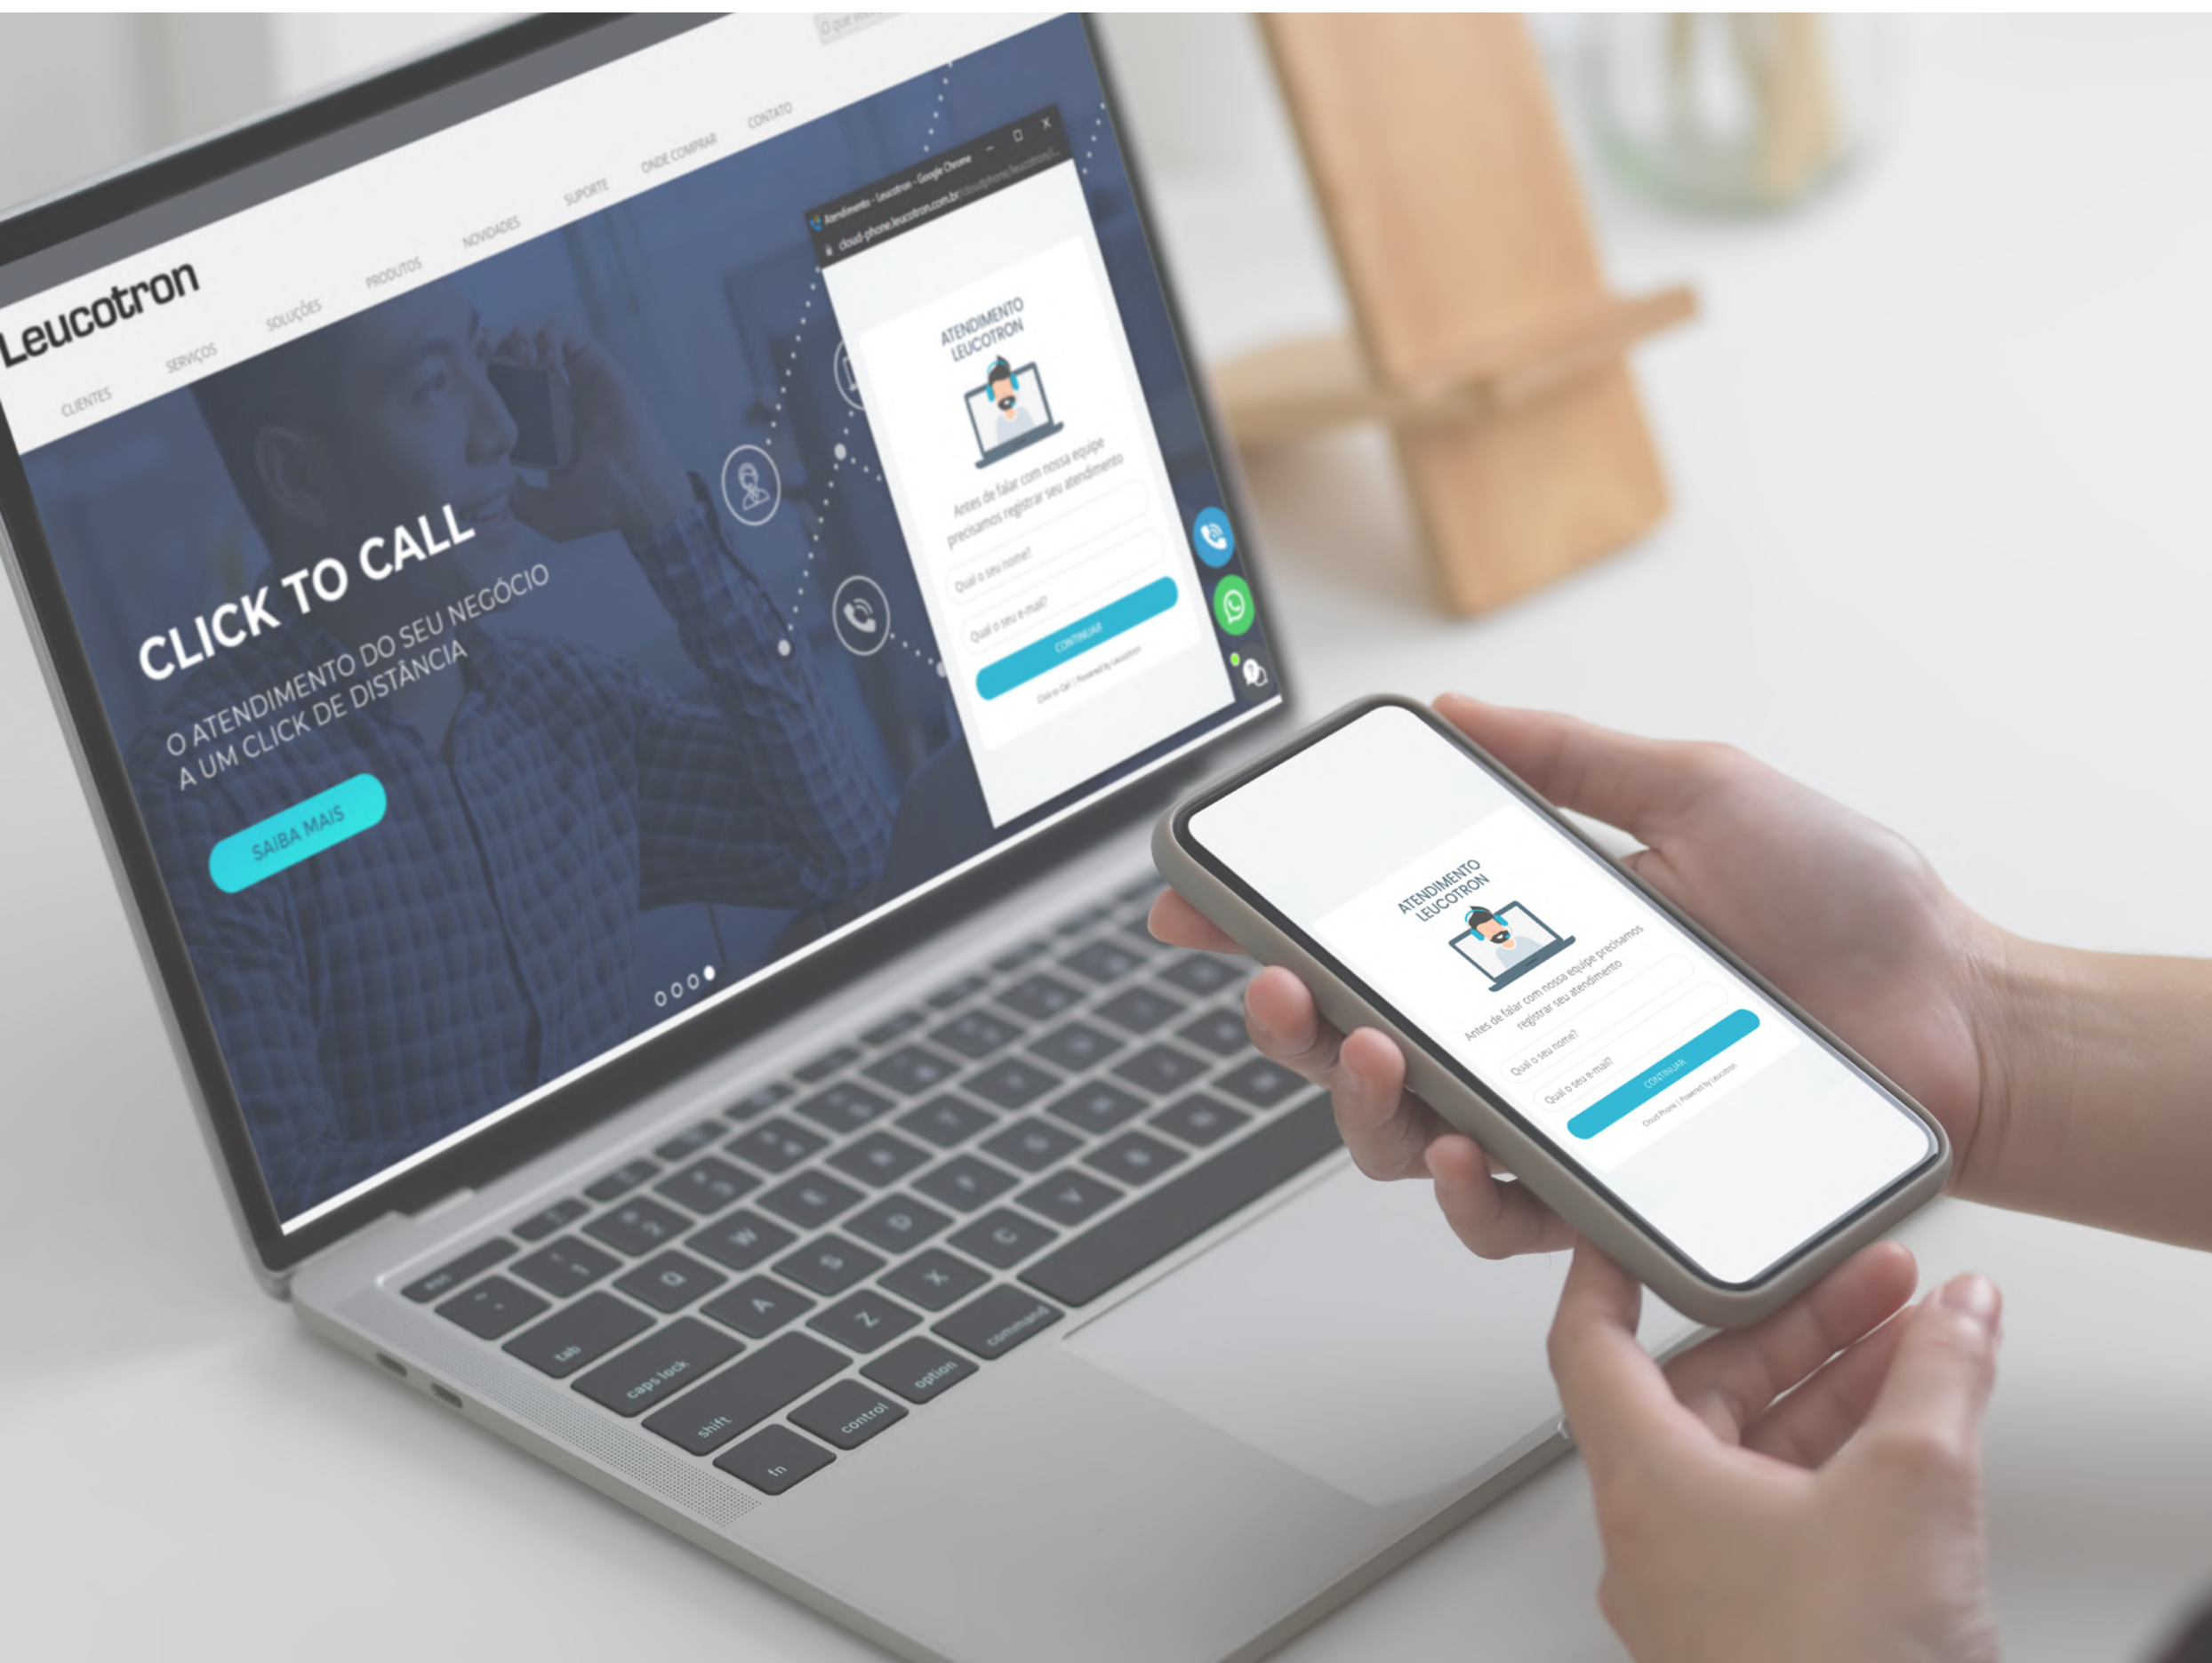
Leucotron

CLIENTES SERVIÇOS SOLUÇÕES PRODUTOS NOVIDADES SUPORTE ONDE COMPRAR CONTATO

CLICK TO CALL

O ATENDIMENTO DO SEU NEGÓCIO A UM CLICK DE DISTÂNCIA

SAIBA MAIS

Atendimento - Leucotron - Google Chrome

cloud-phone.leucotron.com.br/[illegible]

ATENDIMENTO LEUCOTRON

Antes de falar com nossa equipe precisamos registrar seu atendimento

Qual o seu nome?

Qual o seu e-mail?

CONTINUAR

Click to Call | Powered by Leucotron

ATENDIMENTO LEUCOTRON

Antes de falar com nossa equipe precisamos registrar seu atendimento

Qual o seu nome?

Qual o seu e-mail?

CONTINUAR

Cloud Phone | Powered by Leucotron

esc tab caps lock shift fn control option command Q W A S Z X D C